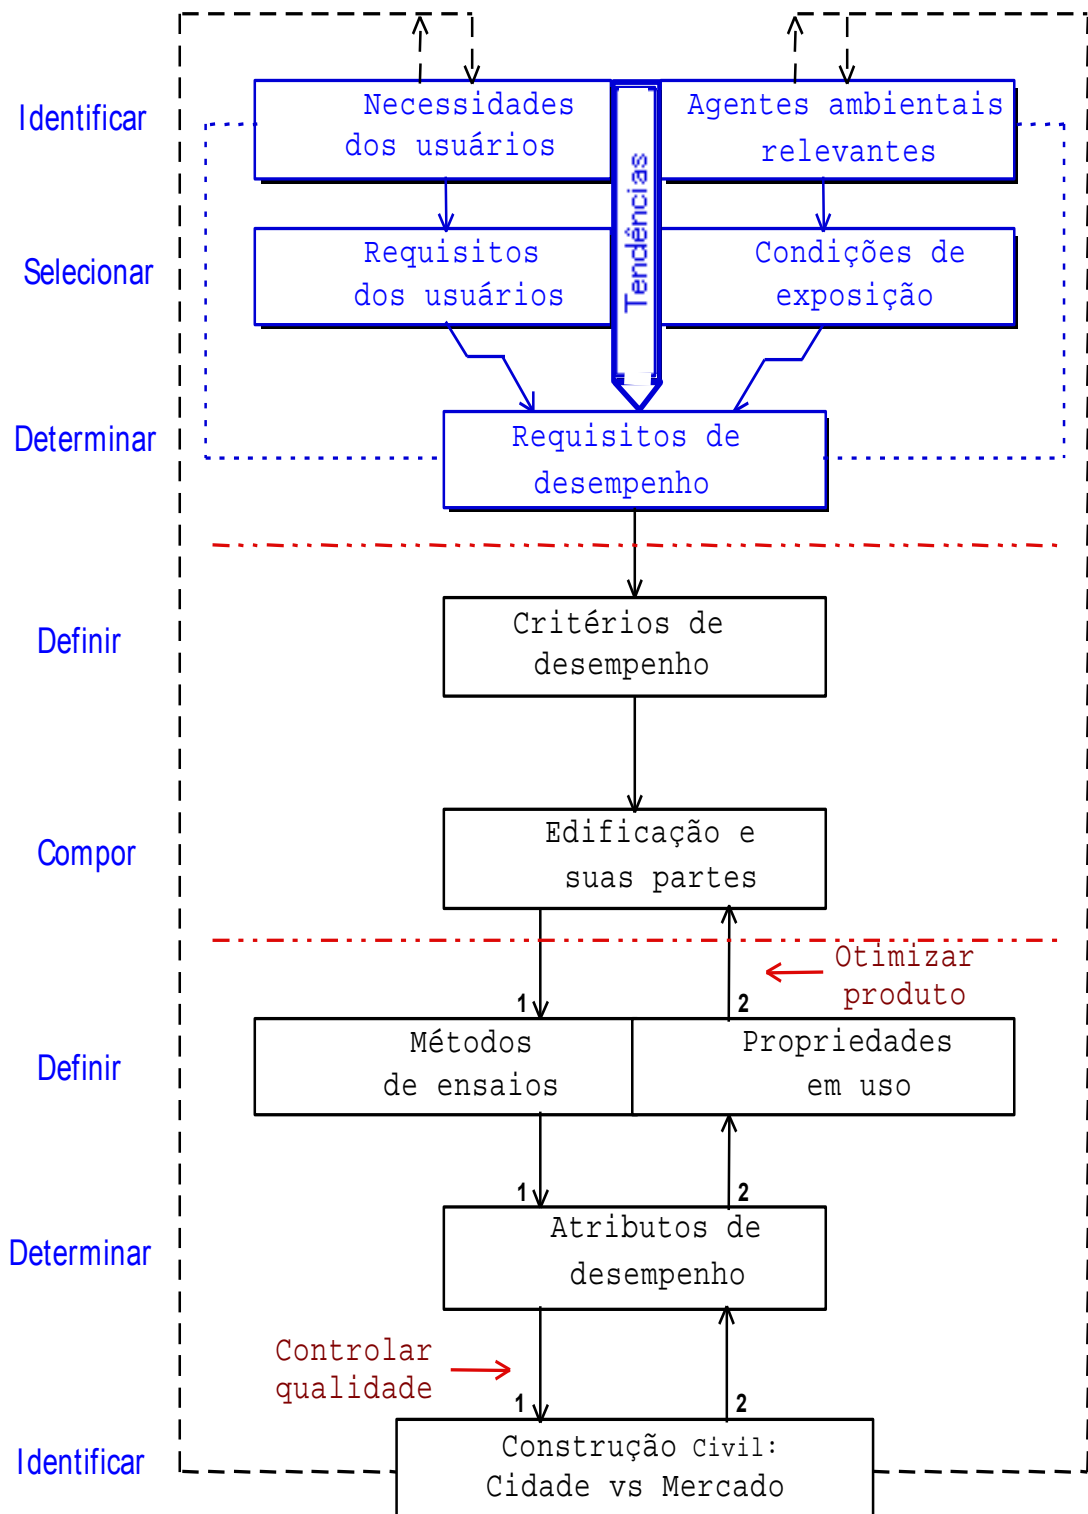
Identificar

Necessidades dos usuários

Agentes ambientais relevantes

Tendências

Selecionar

Requisitos dos usuários

Condições de exposição

Determinar

Requisitos de desempenho

Definir

Critérios de desempenho

Compor

Edificação e suas partes

Otimizar produto

1

2

Definir

Métodos de ensaios

Propriedades em uso

1

2

Determinar

Atributos de desempenho

Controlar qualidade

1

2

Identificar

Construção Civil: Cidade vs Mercado